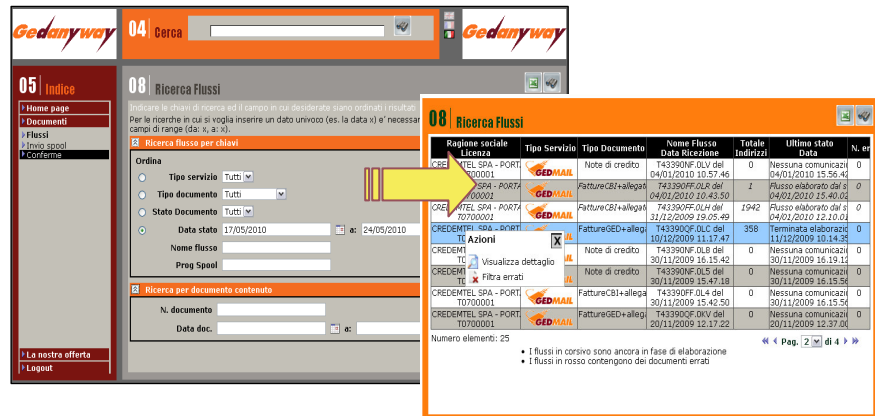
Gedanyway

04 Cerca

Gedanyway

05 Indice

Home page
Documenti
Flussi
Invio spool
Conferme

La nostra offerta
Logout

08 Ricerca Flussi

Indicare le chiavi di ricerca ed il campo in cui desiderate siano ordinati i risultati
Per le ricerche in cui si voglia inserire un dato univoco (es. la data x) e' necessar campi di range (da: x, a: x).

Ricerca flusso per chiavi

Ordina
Tipo servizio Tutti
Tipo documento Tutti
Stato Documento Tutti
Data stato 17/05/2010 a: 24/05/2010
Nome flusso
Prog Spool

Ricerca per documento contenuto
N. documento
Data doc. a:

08 Ricerca Flussi

| Ragione sociale Licenza | Tipo Servizio | Tipo Documento | Nome Flusso Data Ricezione | Totale Indirizzi | Ultimo stato Data | N. er |
|---|---|---|---|---|---|---|
| CREDEMTEL SPA - PORT T0700001 | GEDMAIL | Note di credito | T43390NF.0LV del 04/01/2010 10.57.46 | 0 | Nessuna comunicazi 04/01/2010 15.56.4 | 0 |
| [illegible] SPA - PORT T0700001 | GEDMAIL | FattureCBI+allegat | T43390FF.0LR del 04/01/2010 10.43.50 | 1 | Flusso elaborato dal s 04/01/2010 15.40.0 | 0 |
| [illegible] SPA - PORT T0700001 | GEDMAIL | FattureCBI+allegat | T43390FF.0LH del 31/12/2009 19.05.49 | 1942 | Flusso elaborato dal s 04/01/2010 12.10.0 | 0 |
| CREDEMTEL SPA - PORT T0700001 | GEDMAIL | FattureGED+allega | T43390QF.0LC del 10/12/2009 11.17.47 | 358 | Terminata elaborazi 11/12/2009 10.14.3 | 0 |
| CREDEMT T0700001 | GEDMAIL | Note di credito | T43390NF.0LB del 30/11/2009 16.15.42 | 0 | Nessuna comunicazi 30/11/2009 16.19.1 | 0 |
| CREDEMT T0700001 | GEDMAIL | Note di credito | T43390NF.0L5 del 30/11/2009 15.47.18 | 0 | Nessuna comunicazi 30/11/2009 15.55.5 | 0 |
| CREDEMTEL SPA - PORT T0700001 | GEDMAIL | FattureCBI+allegat | T43390FF.0L4 del 30/11/2009 15.42.50 | 0 | Nessuna comunicazi 30/11/2009 15.55.5 | 0 |
| CREDEMTEL SPA - PORT T0700001 | GEDMAIL | FattureGED+allega | T43390QF.0KV del 20/11/2009 12.17.22 | 0 | Nessuna comunicazi 20/11/2009 12.37.0 | 0 |

Azioni
Visualizza dettaglio
Filtra errati

Numero elementi: 25
Pag. 2 di 4
• I flussi in corsivo sono ancora in fase di elaborazione
• I flussi in rosso contengono dei documenti errati